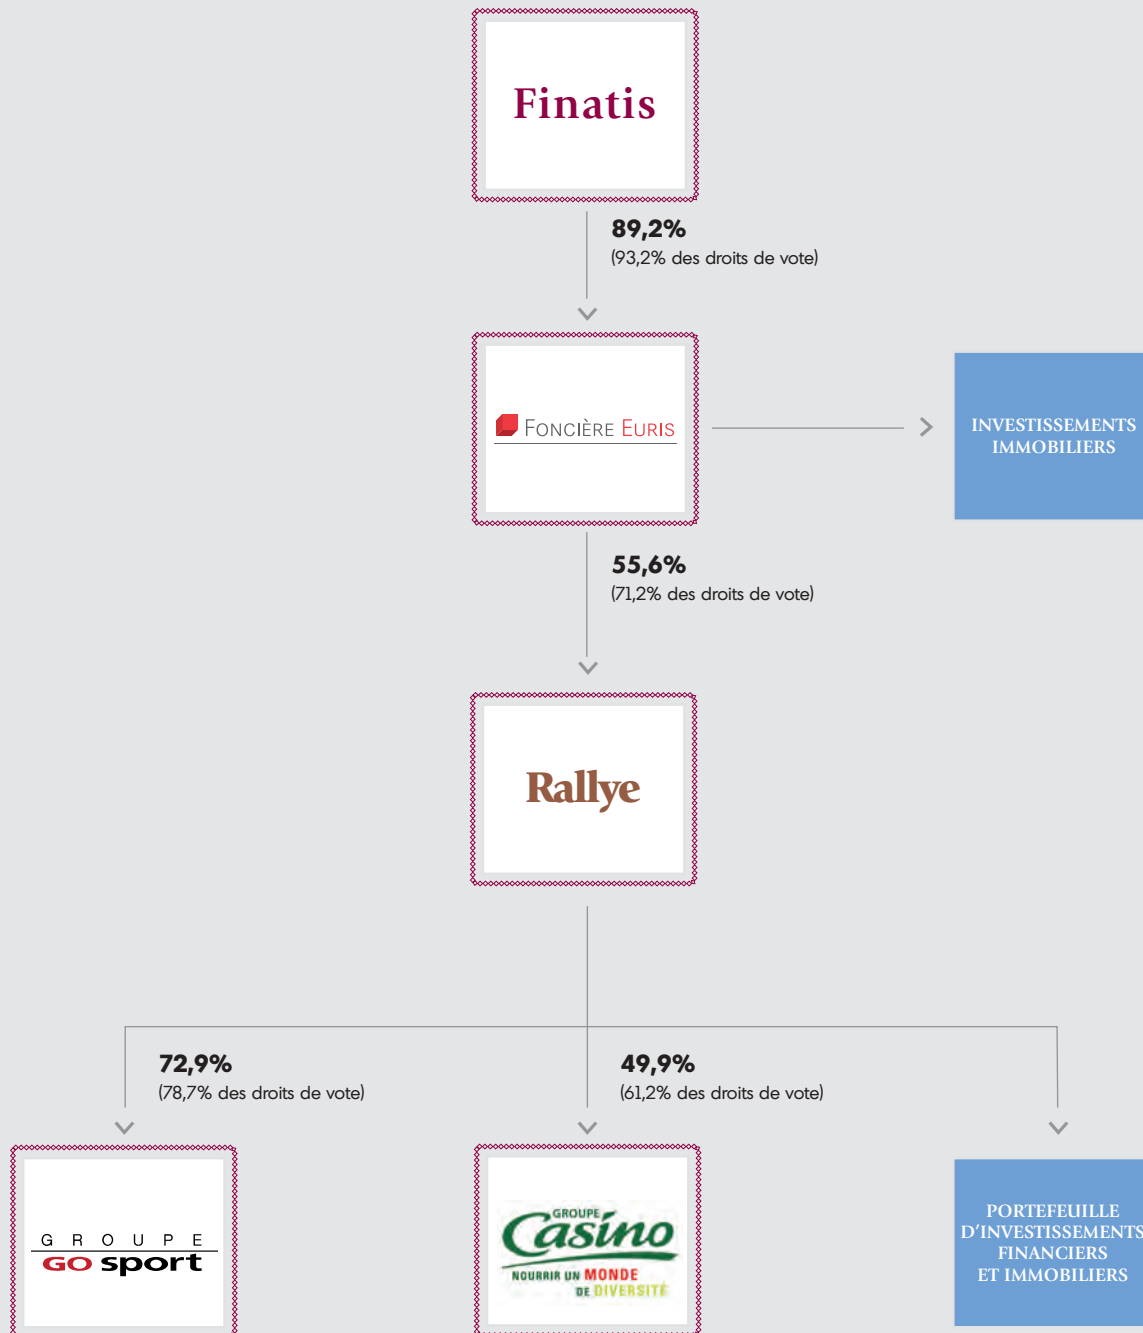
Finatis

89,2%
(93,2% des droits de vote)

FONCIÈRE EURIS

INVESTISSEMENTS IMMOBILIERS

55,6%
(71,2% des droits de vote)

Rallye

72,9%
(78,7% des droits de vote)

49,9%
(61,2% des droits de vote)

GROUPE GO sport

GROUPE Casino NOURRIR UN MONDE DE DIVERSITÉ

PORTEFEUILLE D'INVESTISSEMENTS FINANCIERS ET IMMOBILIERS